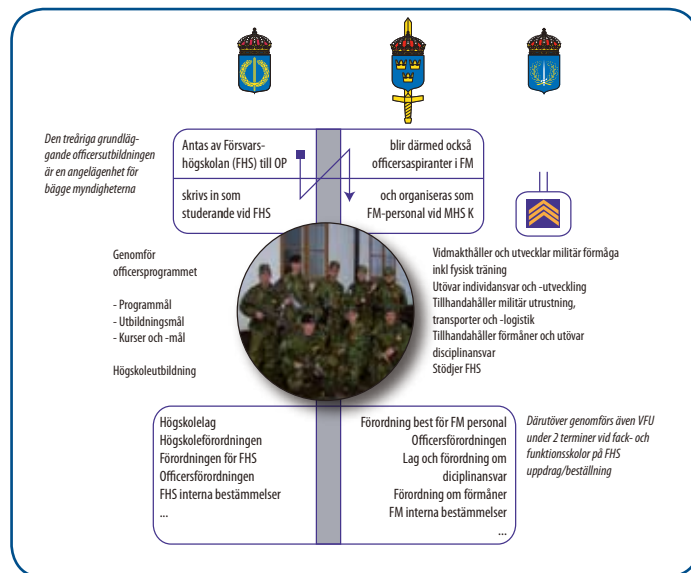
Den treåriga grundläggande officersutbildningen är en angelägenhet för bägge myndigheterna

Antas av Försvarshögskolan (FHS) till OP

blir därmed också officersaspiranter i FM

skrivs in som studerande vid FHS

och organiseras som FM-personal vid MHS K

Genomför officersprogrammet

- Programmål
- Utbildningsmål
- Kurser och -mål

Högskoleutbildning

Vidmakthåller och utvecklar militär förmåga inkl fysisk träning
Utövar individansvar och -utveckling
Tillhandahåller militär utrustning, transporter och -logistik
Tillhandahåller förmåner och utövar disciplinansvar
Stödjer FHS

Högskolelag
Högskoleförordningen
Förordningen för FHS
Officersförordningen
FHS interna bestämmelser
...

Förordning best för FM personal
Officersförordningen
Lag och förordning om disciplinansvar
Förordning om förmåner
FM interna bestämmelser
...

Därutöver genomförs även VFU under 2 terminer vid fack- och funktionsskolor på FHS uppdrag/beställning